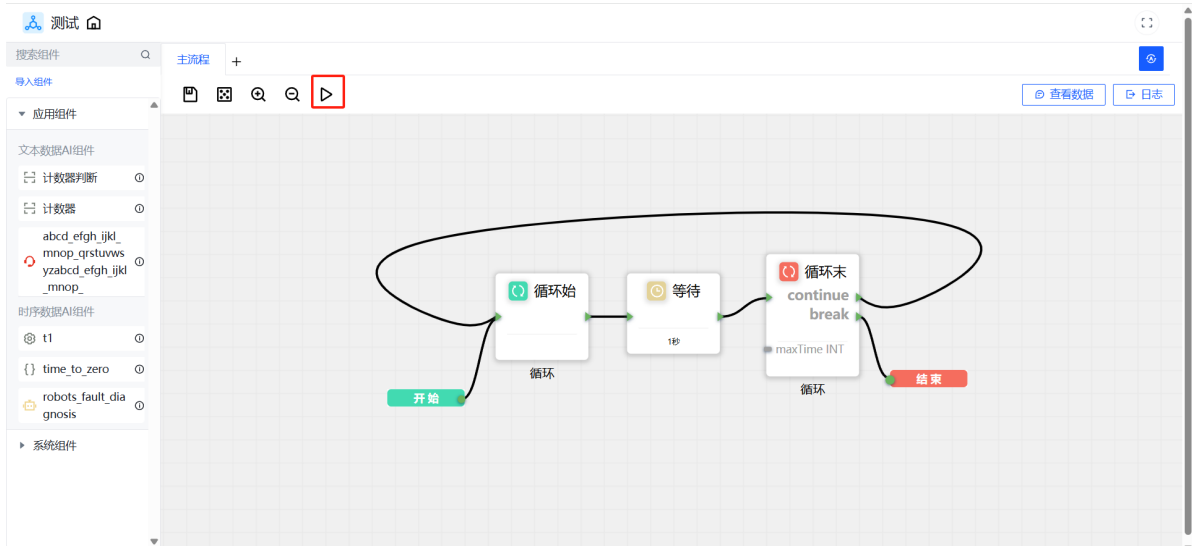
测试

搜索组件

导入组件

应用组件

文本数据AI组件

计数器判断

计数器

abcd_efgh_ijkl_mnop_qrstuvwsyzabcd_efgh_ijkl_mnop_

时序数据AI组件

t1

time_to_zero

robots_fault_diagnosis

系统组件

主流程 +

查看数据

日志

循环始

循环

等待

1秒

循环末

continue

break

maxTime INT

循环

开始

结束